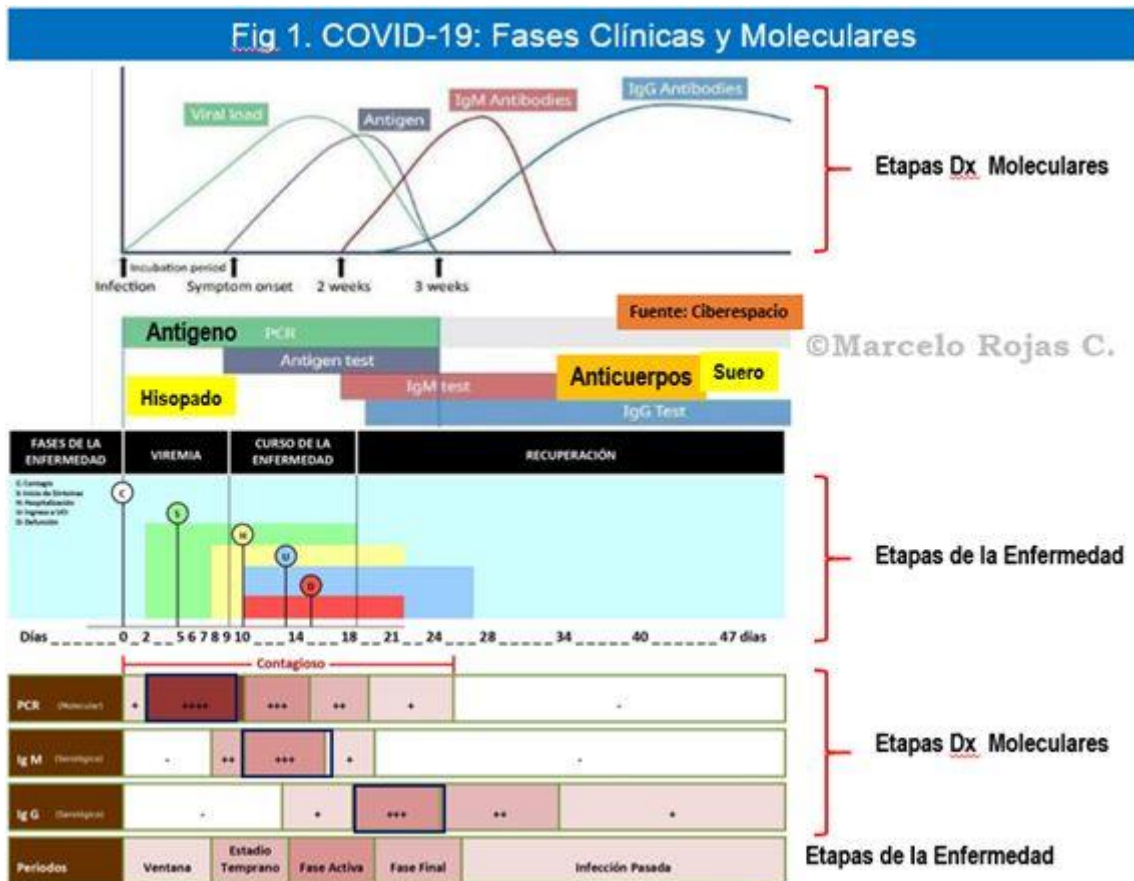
Fig 1. COVID-19: Fases Clínicas y Moleculares

Viral load
Antigen
IgM Antibodies
IgG Antibodies

Etapas Dx Moleculares

Incubation period
Infection Symptom onset 2 weeks 3 weeks

Fuente: Ciberespacio

Antigeno PCR
Antigen test
©Marcelo Rojas C.
Hisopado
IgM test
Anticuerpos Suero
IgG Test

| FASES DE LA ENFERMEDAD | VIREMIA | CURSO DE LA ENFERMEDAD | RECUPERACIÓN |
|---|---|---|---|

C: Contagio
S: Inicio de Síntomas
H: Hospitalización
U: Ingreso a UCI
D: Defunción

C S H U D

Etapas de la Enfermedad

Días _ _ _ _ _ _ 0 _ 2 _ _ 5 6 7 8 9 10 _ _ _ 14 _ _ _ 18 _ _ 21 _ _ 24 _ _ _ 28 _ _ _ _ _ 34 _ _ _ _ _ 40 _ _ _ _ _ _ 47 días

Contagioso

| PCR (Molecular) | + | ++++ | +++ | ++ | + | - |
|---|---|---|---|---|---|---|
| Ig M (Serológica) | - | ++ | +++ | + | - | |
| Ig G (Serológica) | - | + | +++ | ++ | + | |
| Periodos | Ventana | Estadio Temprano | Fase Activa | Fase Final | Infección Pasada | |

Etapas Dx Moleculares

Etapas de la Enfermedad